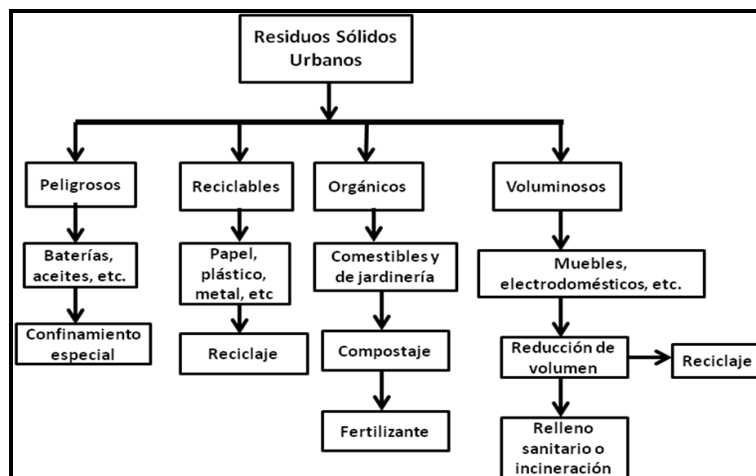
Residuos Sólidos Urbanos

Peligrosos

Baterías, aceites, etc.

Confinamiento especial

Reciclables

Papel, plástico, metal, etc

Reciclaje

Orgánicos

Comestibles y de jardinería

Compostaje

Fertilizante

Voluminosos

Muebles, electrodomésticos, etc.

Reducción de volumen

Reciclaje

Relleno sanitario o incineración